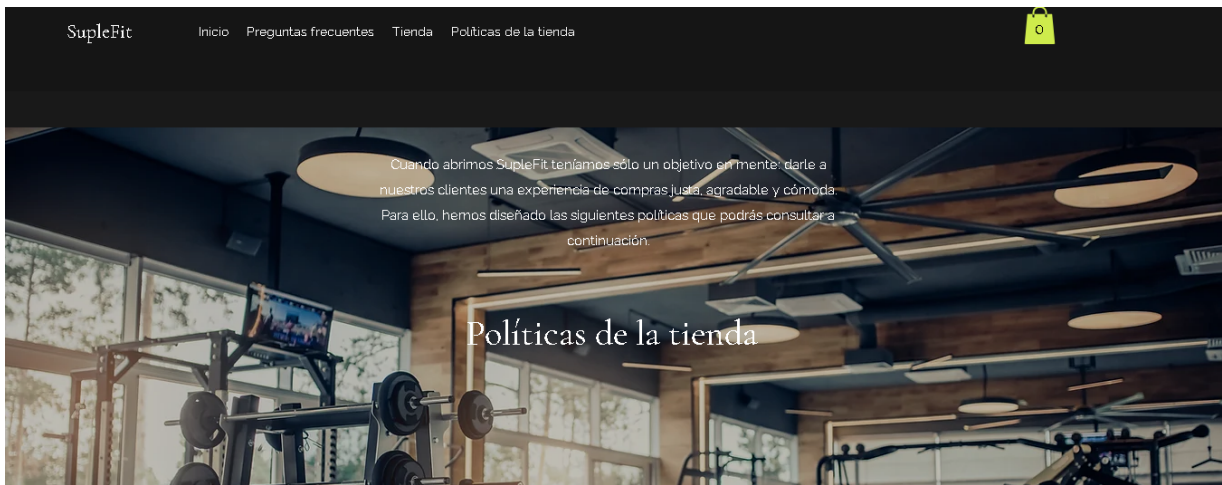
SupleFit

Inicio Preguntas frecuentes Tienda Políticas de la tienda

0

Cuando abrimos SupleFit teníamos sólo un objetivo en mente: darle a nuestros clientes una experiencia de compras justa, agradable y cómoda. Para ello, hemos diseñado las siguientes políticas que podrás consultar a continuación.

Políticas de la tienda